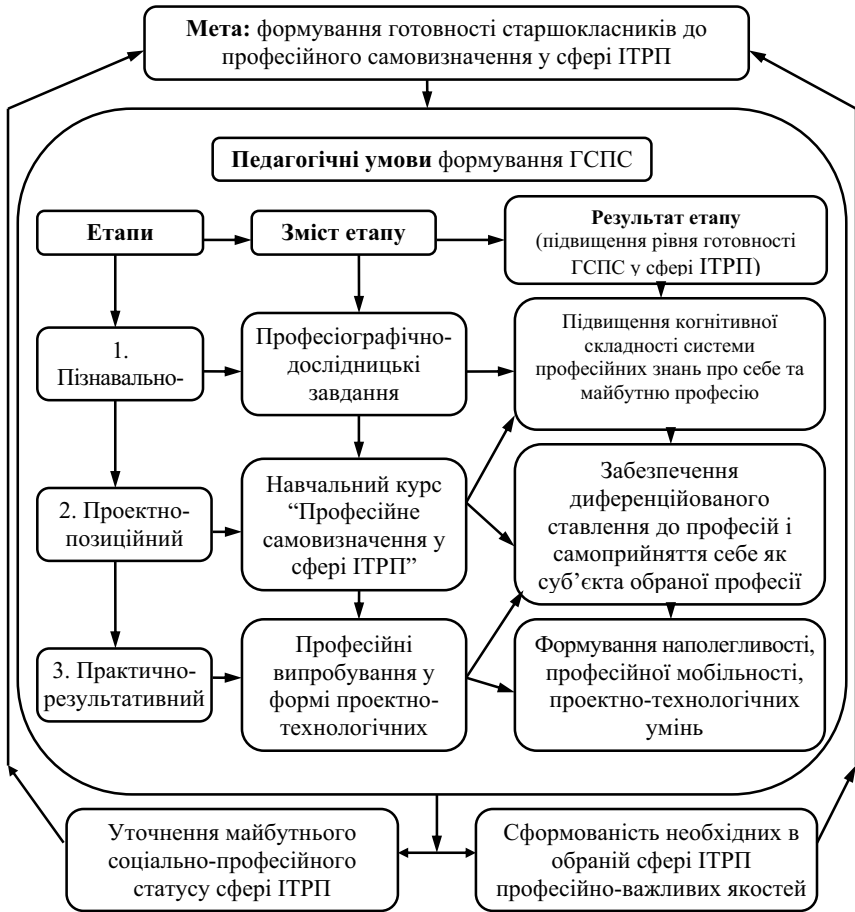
**Мета:** формування готовності старшокласників до професійного самовизначення у сфері ІТРП

**Педагогічні умови** формування ГСПС

**Етапи**

**Зміст етапу**

**Результат етапу** (підвищення рівня готовності ГСПС у сфері ІТРП)

1. Пізнавально-

Професіографічно-дослідницькі завдання

Підвищення когнітивної складності системи професійних знань про себе та майбутню професію

2. Проектно-позиційний

Навчальний курс “Професійне самовизначення у сфері ІТРП”

Забезпечення диференційованого ставлення до професій і самоприйняття себе як суб’єкта обраної професії

3. Практично-результативний

Професійні випробування у формі проектно-технологічних

Формування наполегливості, професійної мобільності, проектно-технологічних умінь

Уточнення майбутнього соціально-професійного статусу сфері ІТРП

Сформованість необхідних в обраній сфері ІТРП професійно-важливих якостей